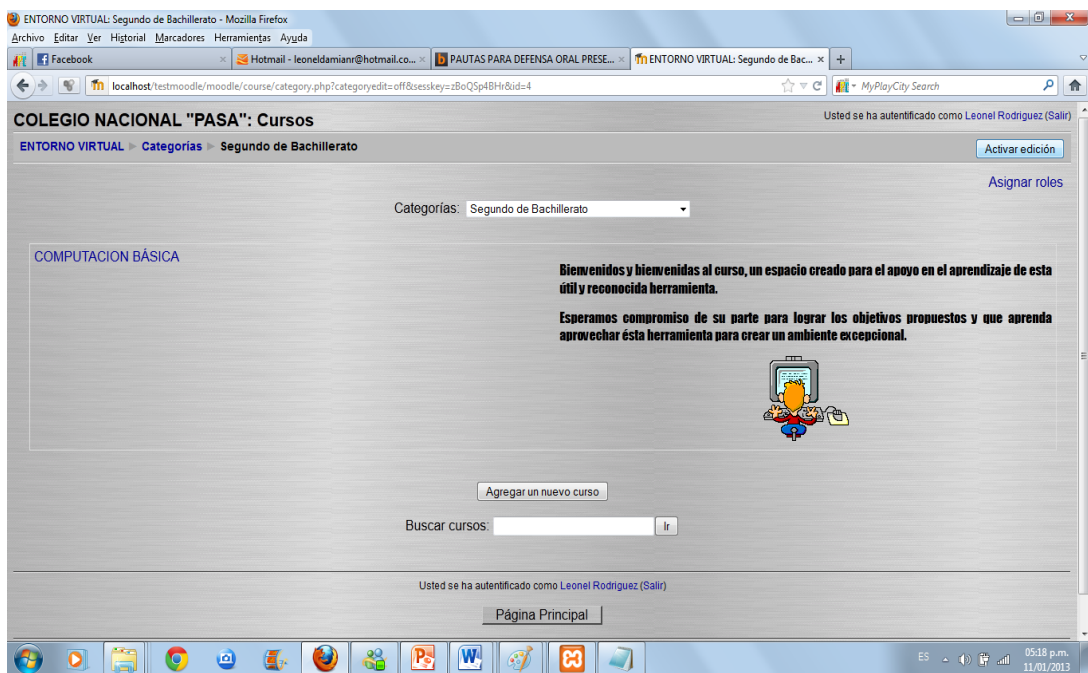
ENTORNO VIRTUAL: Segundo de Bachillerato - Mozilla Firefox

Archivo Editar Ver Historial Marcadores Herramientas Ayuda

Facebook | Hotmail - leoneldamianr@hotmail.co... | PAUTAS PARA DEFENSA ORAL PRESE... | ENTORNO VIRTUAL: Segundo de Bac...

localhost/testmoodle/moodle/course/category.php?categoryedit=off&sesskey=zBoQSp4BHr&id=4

MyPlayCity Search

COLEGIO NACIONAL "PASA": Cursos

Usted se ha autentificado como Leonel Rodriguez (Salir)

ENTORNO VIRTUAL ▸ Categorías ▸ Segundo de Bachillerato

Activar edición

Asignar roles

Categorías: Segundo de Bachillerato

COMPUTACION BÁSICA

Bienvenidos y bienvenidas al curso, un espacio creado para el apoyo en el aprendizaje de esta útil y reconocida herramienta.

Esperamos compromiso de su parte para lograr los objetivos propuestos y que aprenda aprovechar ésta herramienta para crear un ambiente excepcional.

Agregar un nuevo curso

Buscar cursos: Ir

Usted se ha autentificado como Leonel Rodriguez (Salir)

Página Principal

ES 05:18 p.m. 11/01/2013